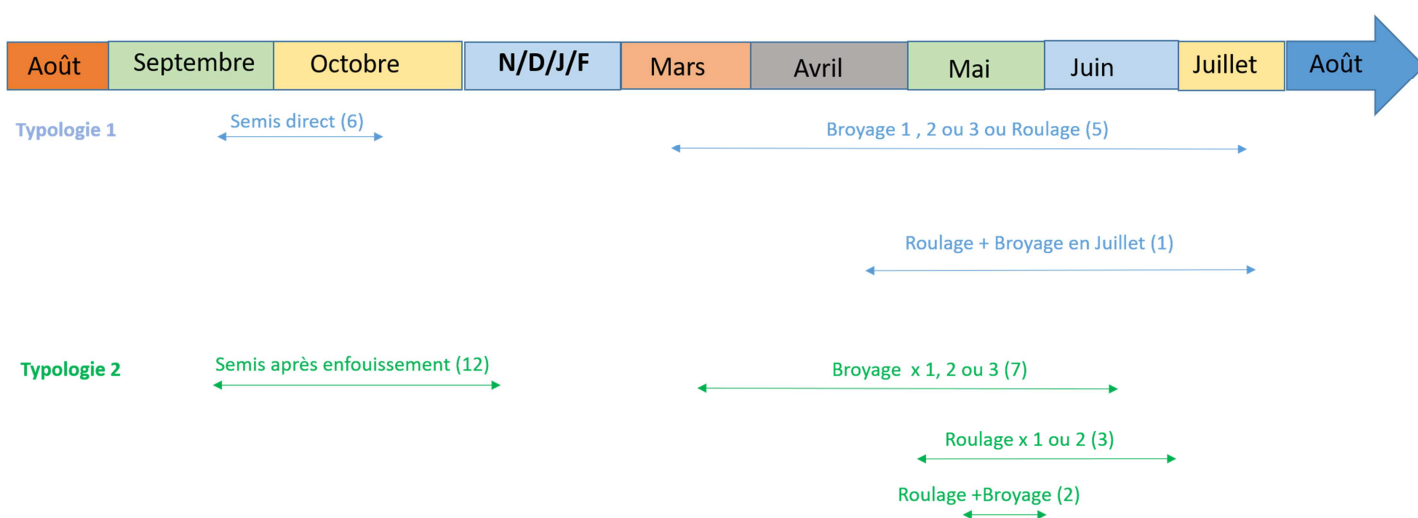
Août Septembre Octobre N/D/J/F Mars Avril Mai Juin Juillet Août

Typologie 1

Semis direct (6)

Broyage 1 , 2 ou 3 ou Roulage (5)

Roulage + Broyage en Juillet (1)

Typologie 2

Semis après enfouissement (12)

Broyage x 1, 2 ou 3 (7)

Roulage x 1 ou 2 (3)

Roulage +Broyage (2)